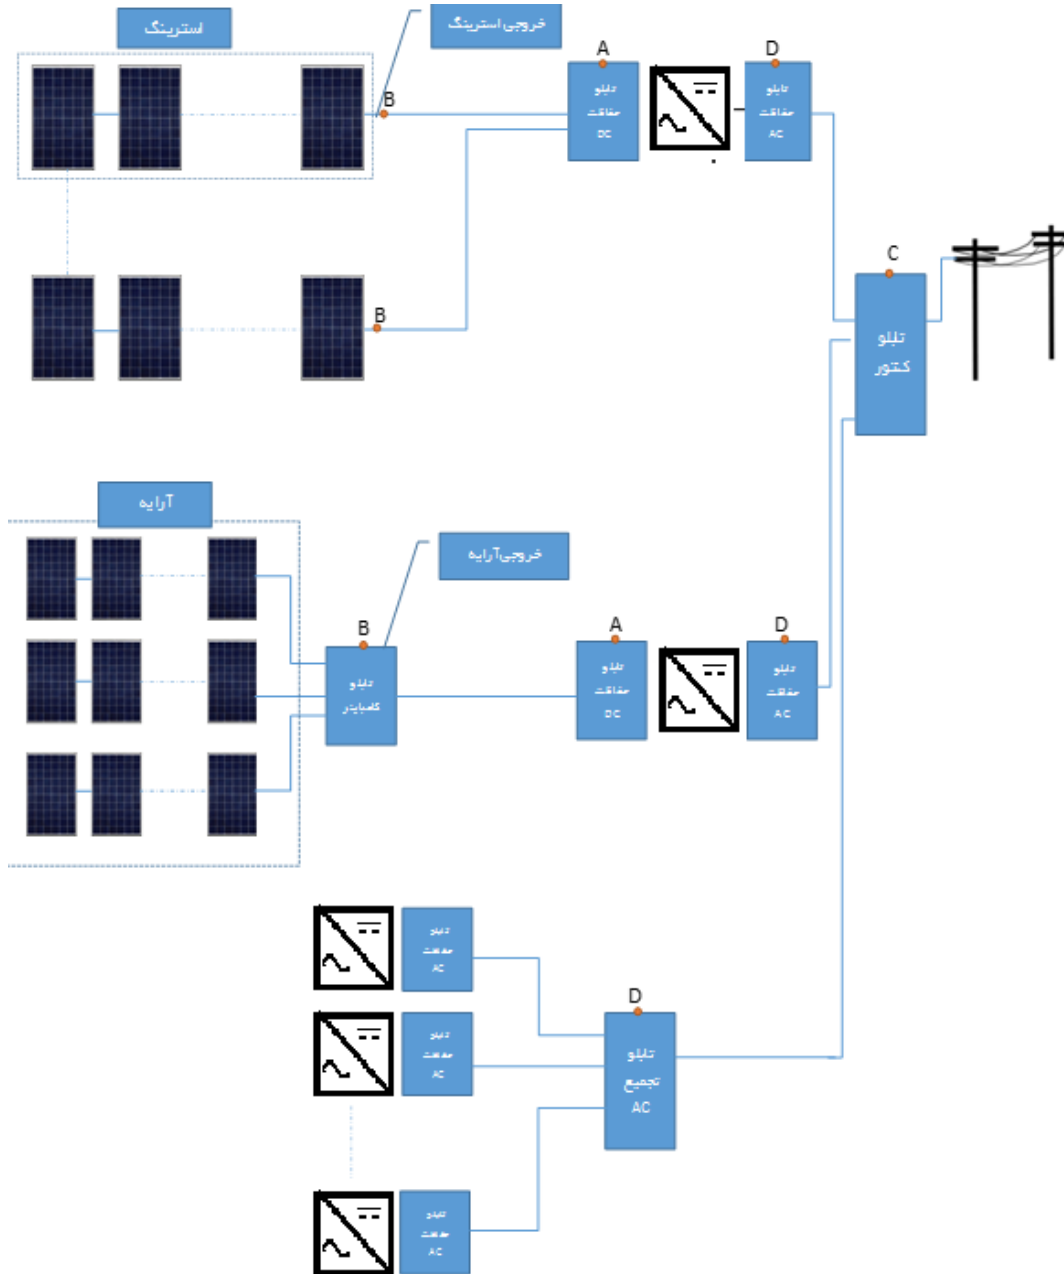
استرینگ

خروجی استرینگ

B

A

تابلو حفاظت DC

D

تابلو حفاظت AC

B

C

تابلو کنتور

آرایه

خروجی‌آرایه

B

تابلو کامباینر

A

تابلو حفاظت DC

D

تابلو حفاظت AC

تابلو حفاظت AC

تابلو حفاظت AC

D

تابلو تجمیع AC

تابلو حفاظت AC